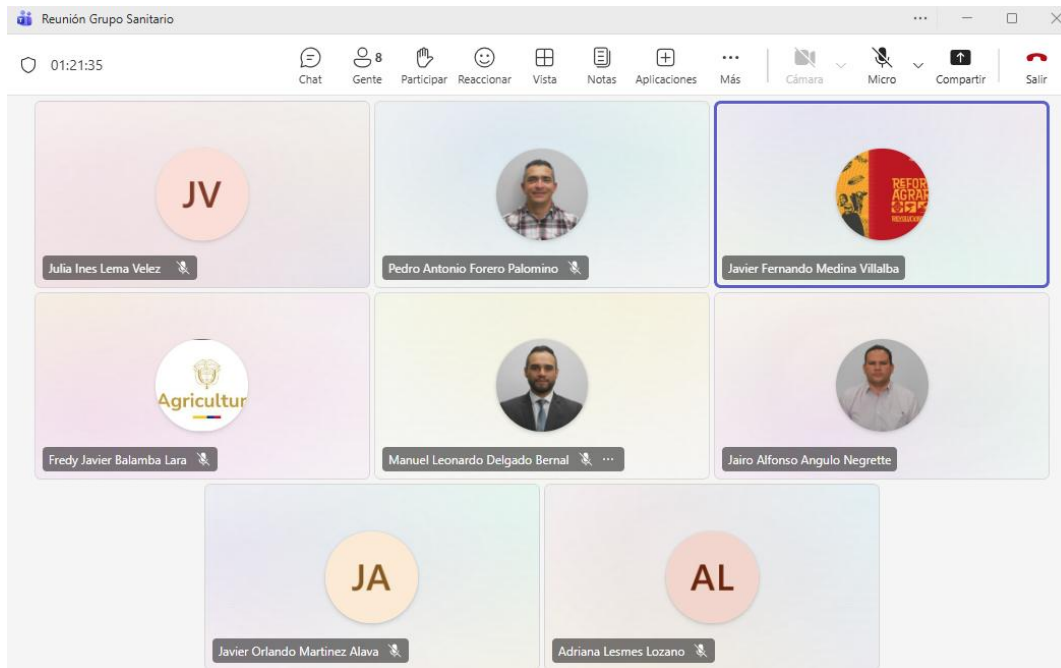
Reunión Grupo Sanitario

01:21:35

Chat
8
Gente
Participar
Reaccionar
Vista
Notas
Aplicaciones
Más
Cámara
Micro
Compartir
Salir

JV
Julia Ines Lema Velez

Pedro Antonio Forero Palomino

REFOR AGRAR
Javier Fernando Medina Villalba

Agricultur
Fredy Javier Balamba Lara

Manuel Leonardo Delgado Bernal

Jairo Alfonso Angulo Negrette

JA
Javier Orlando Martinez Alava

AL
Adriana Lesmes Lozano